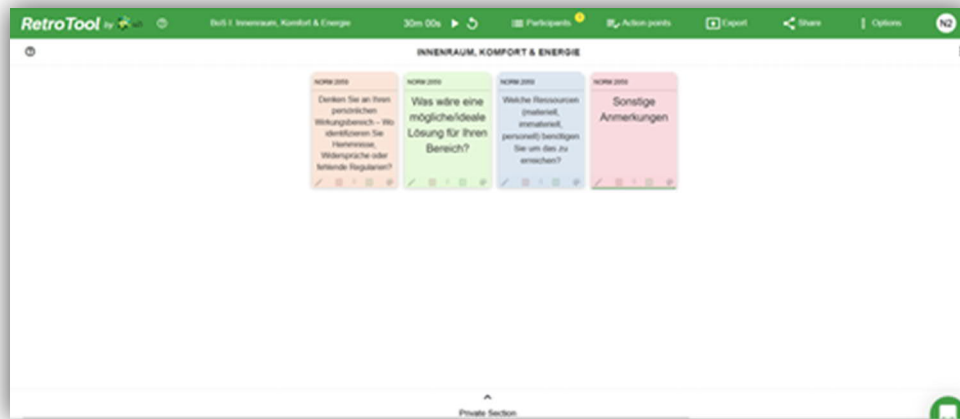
RetroTool by

BoS I: Innenraum, Komfort & Energie

30m 00s

Participants

Action points

Export

Share

Options

N2

INNENRAUM, KOMFORT & ENERGIE

NORM 2050

Denken Sie an Ihren persönlichen Wirkungsbereich – Wo identifizieren Sie Hemmnisse, Widersprüche oder fehlende Regularien?

NORM 2050

Was wäre eine mögliche/ideale Lösung für Ihren Bereich?

NORM 2050

Welche Ressourcen (materiell, immateriell, personell) benötigen Sie um das zu erreichen?

NORM 2050

Sonstige Anmerkungen

Private Section